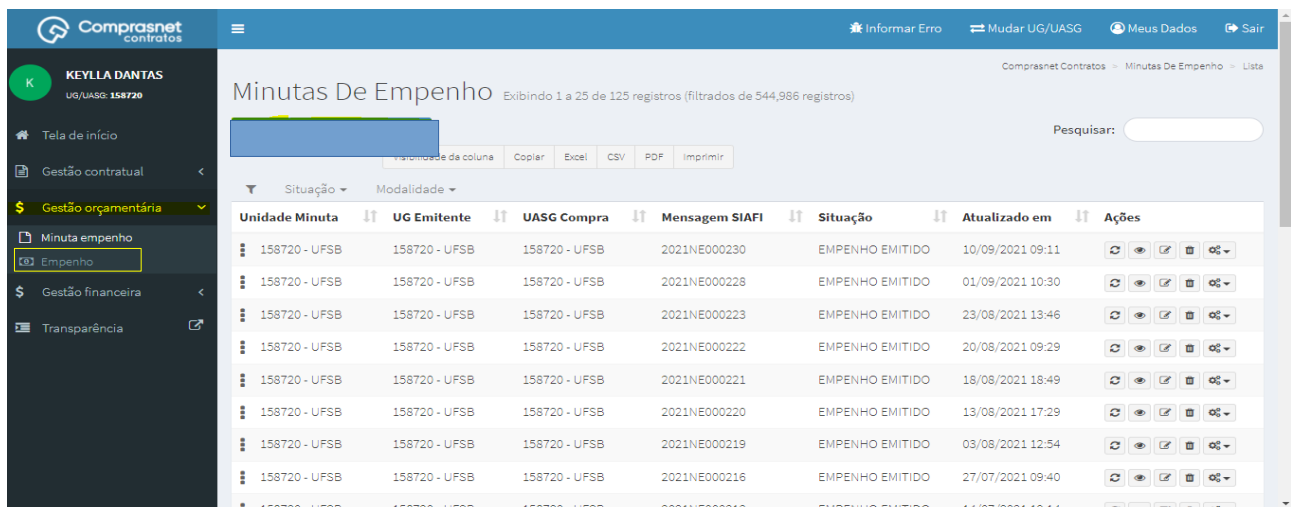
Comprasnet contratos

Informar Erro   Mudar UG/UASG   Meus Dados   Sair

K
KEYLLA DANTAS
UG/UASG: 158720

Tela de início
Gestão contratual
Gestão orçamentária
Minuta empenho
Empenho
Gestão financeira
Transparência

Comprasnet Contratos > Minutas De Empenho > Lista

Minutas De Empenho Exibindo 1 a 25 de 125 registros (filtrados de 544,986 registros)

Visibilidade da coluna | Copiar | Excel | CSV | PDF | Imprimir

Pesquisar:

Situação   Modalidade

| Unidade Minuta | UG Emitente | UASG Compra | Mensagem SIAFI | Situação | Atualizado em | Ações |
|---|---|---|---|---|---|---|
| 158720 - UFSB | 158720 - UFSB | 158720 - UFSB | 2021NE000230 | EMPENHO EMITIDO | 10/09/2021 09:11 | |
| 158720 - UFSB | 158720 - UFSB | 158720 - UFSB | 2021NE000228 | EMPENHO EMITIDO | 01/09/2021 10:30 | |
| 158720 - UFSB | 158720 - UFSB | 158720 - UFSB | 2021NE000223 | EMPENHO EMITIDO | 23/08/2021 13:46 | |
| 158720 - UFSB | 158720 - UFSB | 158720 - UFSB | 2021NE000222 | EMPENHO EMITIDO | 20/08/2021 09:29 | |
| 158720 - UFSB | 158720 - UFSB | 158720 - UFSB | 2021NE000221 | EMPENHO EMITIDO | 18/08/2021 18:49 | |
| 158720 - UFSB | 158720 - UFSB | 158720 - UFSB | 2021NE000220 | EMPENHO EMITIDO | 13/08/2021 17:29 | |
| 158720 - UFSB | 158720 - UFSB | 158720 - UFSB | 2021NE000219 | EMPENHO EMITIDO | 03/08/2021 12:54 | |
| 158720 - UFSB | 158720 - UFSB | 158720 - UFSB | 2021NE000216 | EMPENHO EMITIDO | 27/07/2021 09:40 | |
| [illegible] | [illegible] | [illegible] | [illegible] | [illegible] | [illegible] | |